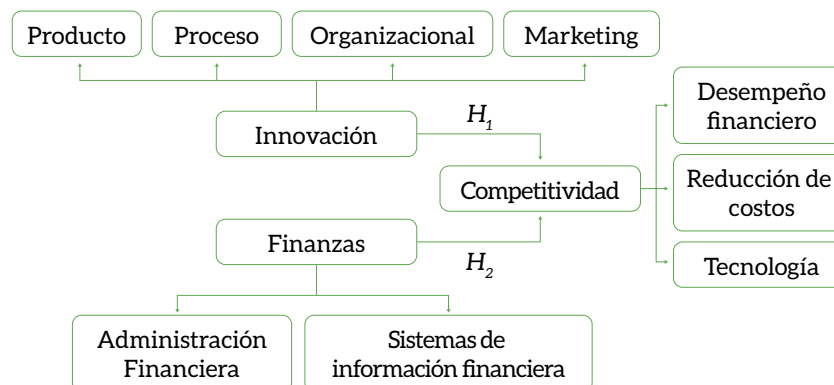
Producto
Proceso
Organizacional
Marketing
Innovación
$H_1$
Desempeño financiero
Competitividad
Reducción de costos
Finanzas
$H_2$
Tecnología
Administración Financiera
Sistemas de información financiera